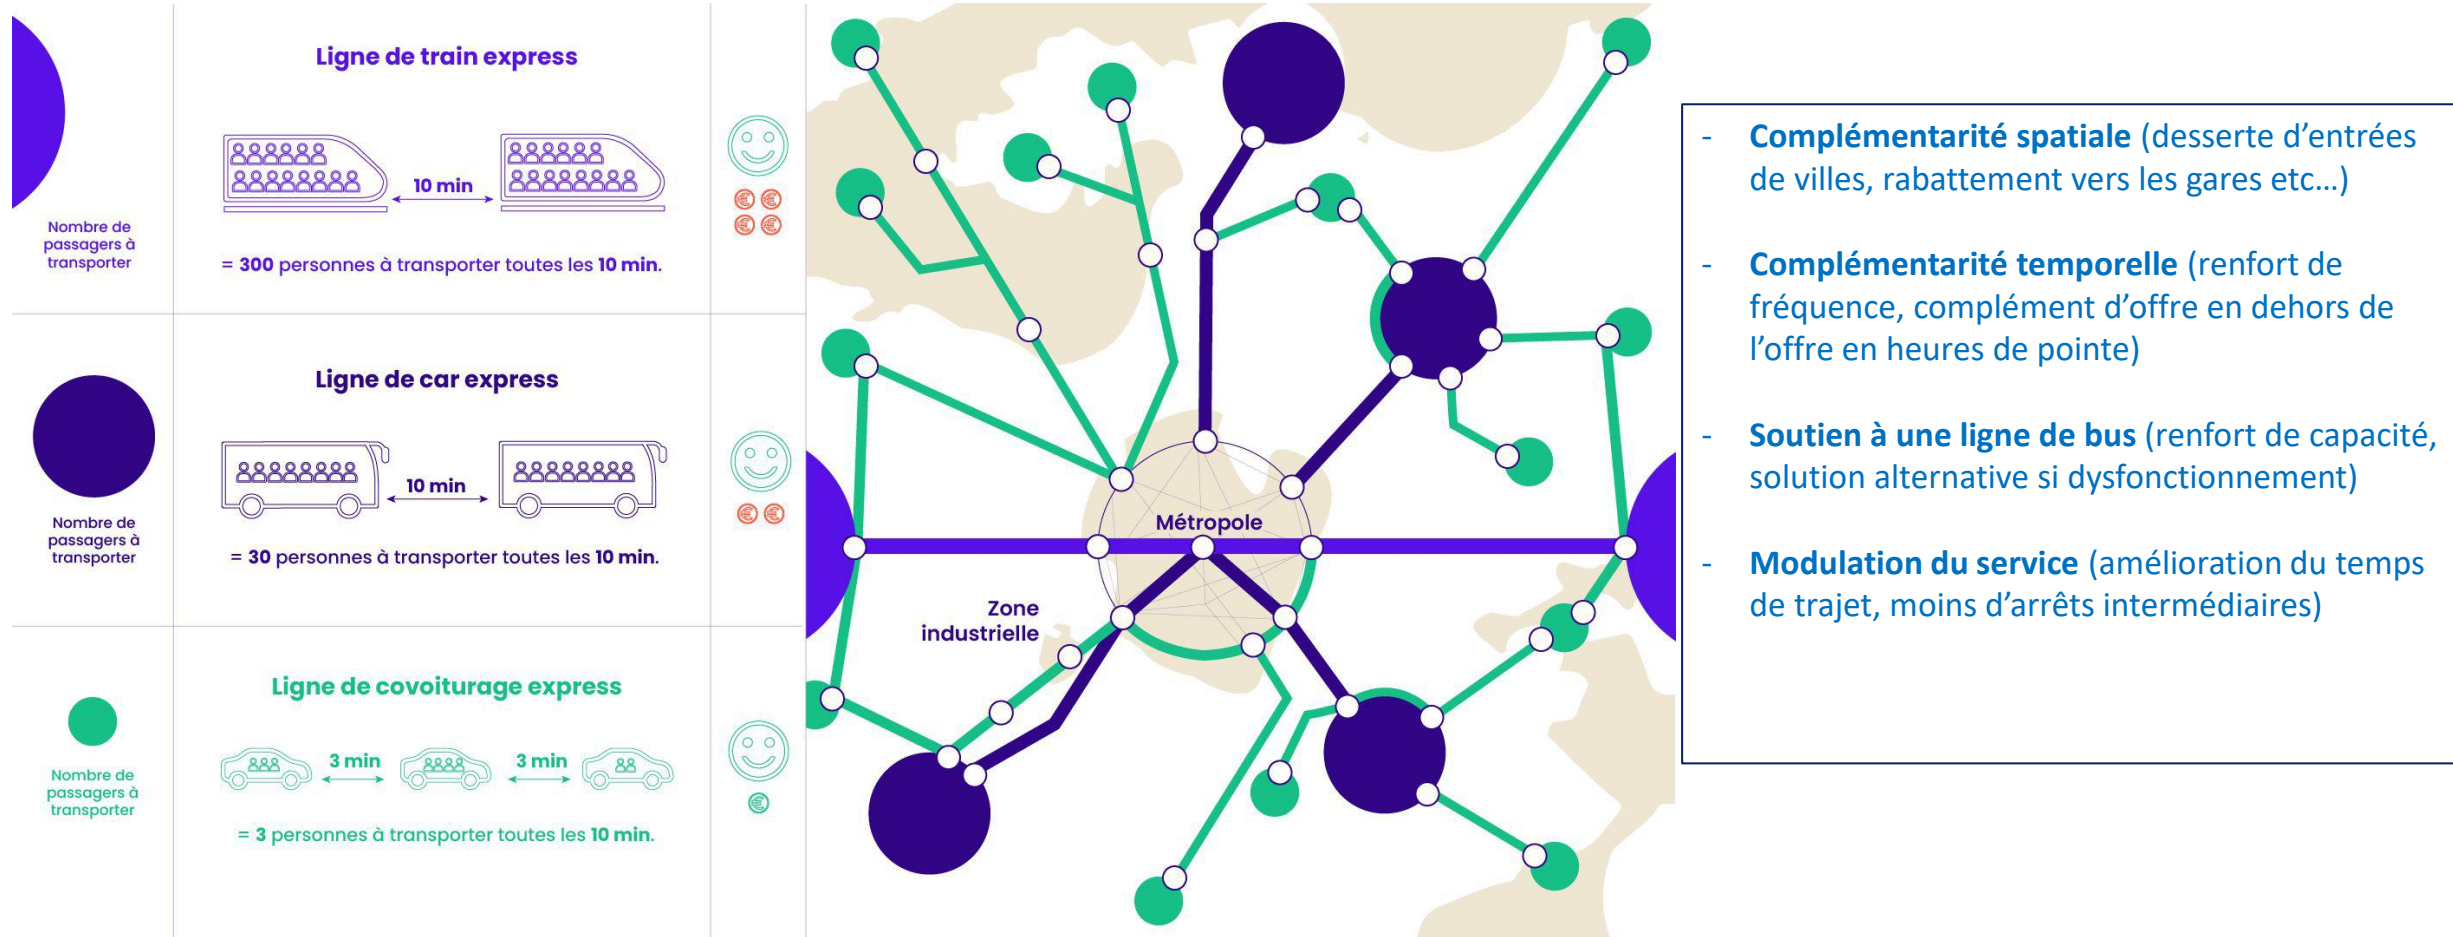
Nombre de passagers à transporter

Ligne de train express

10 min

= 300 personnes à transporter toutes les 10 min.

Nombre de passagers à transporter

Ligne de car express

10 min

= 30 personnes à transporter toutes les 10 min.

Nombre de passagers à transporter

Ligne de covoiturage express

3 min

3 min

= 3 personnes à transporter toutes les 10 min.

Métropole

Zone industrielle

- Complémentarité spatiale (desserte d'entrées de villes, rabattement vers les gares etc…)

- Complémentarité temporelle (renfort de fréquence, complément d'offre en dehors de l'offre en heures de pointe)

- Soutien à une ligne de bus (renfort de capacité, solution alternative si dysfonctionnement)

- Modulation du service (amélioration du temps de trajet, moins d'arrêts intermédiaires)